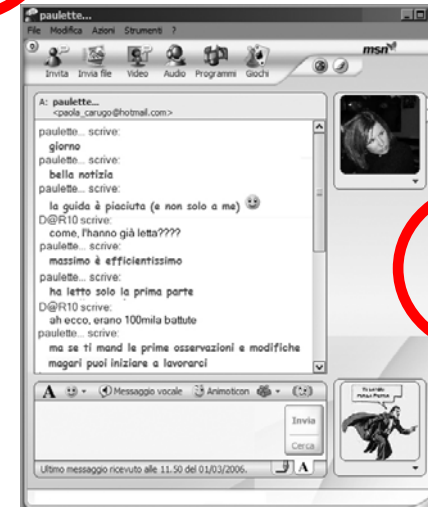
paulette...

File Modifica Azioni Strumenti ?

Invita Invia file Video Audio Programmi Giochi

msn

A: paulette... <paola_carugo@hotmail.com>

paulette... scrive:
giorno
paulette... scrive:
bella notizia
paulette... scrive:
la guida è piaciuta (e non solo a me)
D@R10 scrive:
come, l'hanno già letta????
paulette... scrive:
massimo è efficientissimo
paulette... scrive:
ha letto solo la prima parte
D@R10 scrive:
ah ecco, erano 100mila battute
paulette... scrive:
ma se ti mand le prime osservazioni e modifiche magari puoi iniziare a lavorarci

A Messaggio vocale Animoticon

Invia

Cerca

Ultimo messaggio ricevuto alle 11.50 del 01/03/2006.

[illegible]